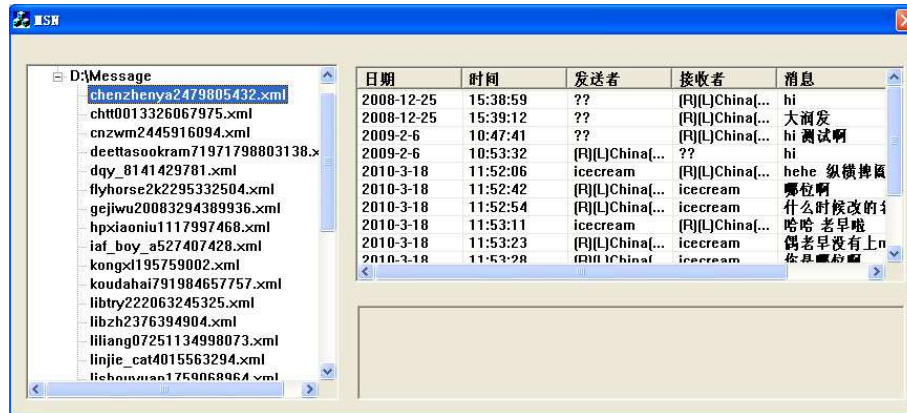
MSN

D:\Message
chenzhenya2479805432.xml
chtt0013326067975.xml
cnzwm2445916094.xml
deettasookram71971798803138.x
dqy_8141429781.xml
flyhorse2k2295332504.xml
gejiwu20083294389936.xml
hpxiaoniu1117997468.xml
iaf_boy_a527407428.xml
kongxl195759002.xml
koudahai791984657757.xml
libtry222063245325.xml
libzh2376394904.xml
liliang07251134998073.xml
linjie_cat4015563294.xml
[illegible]

| 日期 | 时间 | 发送者 | 接收者 | 消息 |
|---|---|---|---|---|
| 2008-12-25 | 15:38:59 | ?? | (R)(L)China(... | hi |
| 2008-12-25 | 15:39:12 | ?? | (R)(L)China(... | 大润发 |
| 2009-2-6 | 10:47:41 | ?? | (R)(L)China(... | hi 测试啊 |
| 2009-2-6 | 10:53:32 | (R)(L)China(... | ?? | hi |
| 2010-3-18 | 11:52:06 | icecream | (R)(L)China(... | hehe 纵横捭阖 |
| 2010-3-18 | 11:52:42 | (R)(L)China(... | icecream | 哪位啊 |
| 2010-3-18 | 11:52:54 | (R)(L)China(... | icecream | 什么时候改的名 |
| 2010-3-18 | 11:53:11 | icecream | (R)(L)China(... | 哈哈 老早啦 |
| 2010-3-18 | 11:53:23 | (R)(L)China(... | icecream | 偶老早没有上m |
| 2010-3-18 | 11:53:28 | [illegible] | icecream | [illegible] |